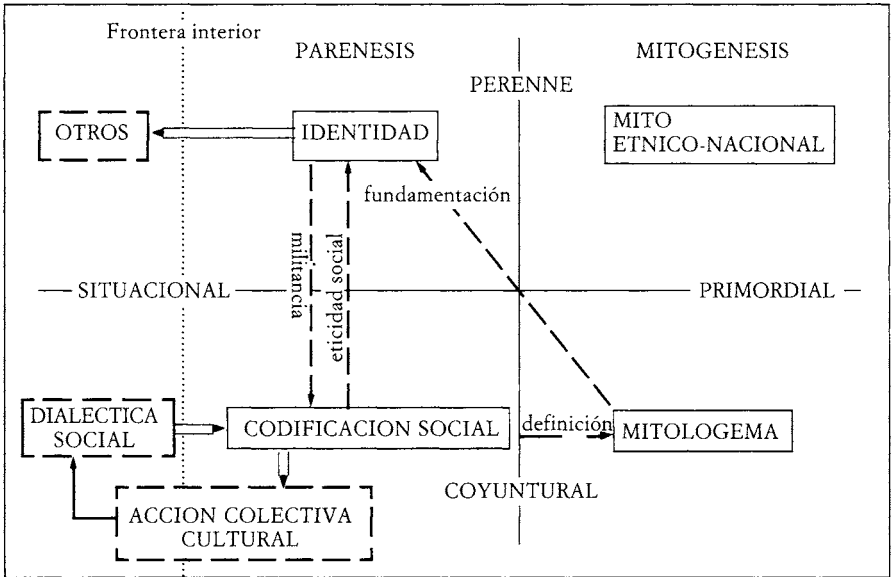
Frontera interior
PARENESIS
MITOGENESIS
PERENNE
OTROS
IDENTIDAD
MITO ETNICO-NACIONAL
fundamentación
militancia
eticidad social
— SITUACIONAL —
PRIMORDIAL —
DIALECTICA SOCIAL
CODIFICACION SOCIAL
definición
MITOLOGEMA
COYUNTURAL
ACCION COLECTIVA CULTURAL